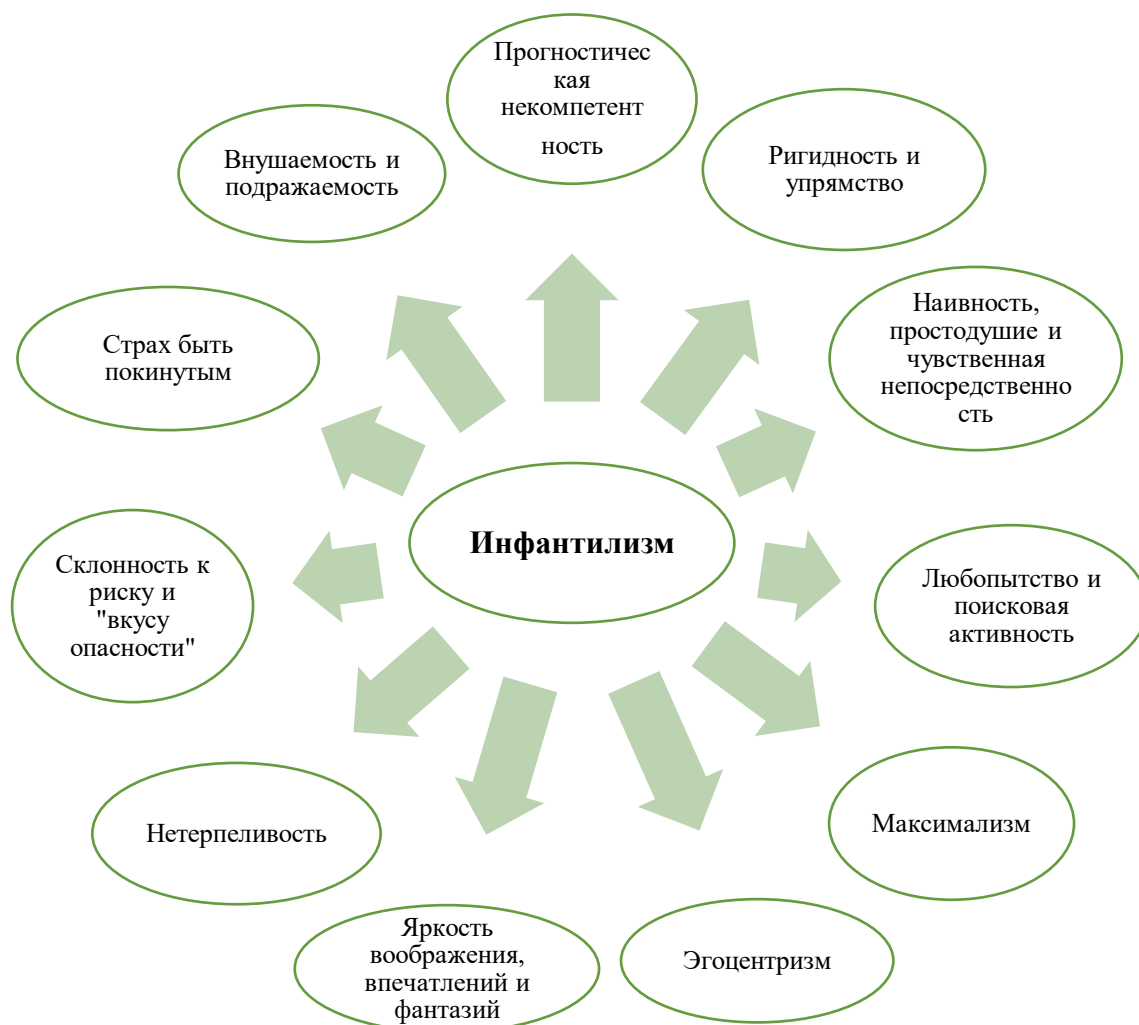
Инфантилизм

Прогностическая некомпетентность

Ригидность и упрямство

Наивность, простодушие и чувственная непосредственность

Любопытство и поисковая активность

Максимализм

Эгоцентризм

Яркость воображения, впечатлений и фантазий

Нетерпеливость

Склонность к риску и "вкусу опасности"

Страх быть покинутым

Внушаемость и подражаемость